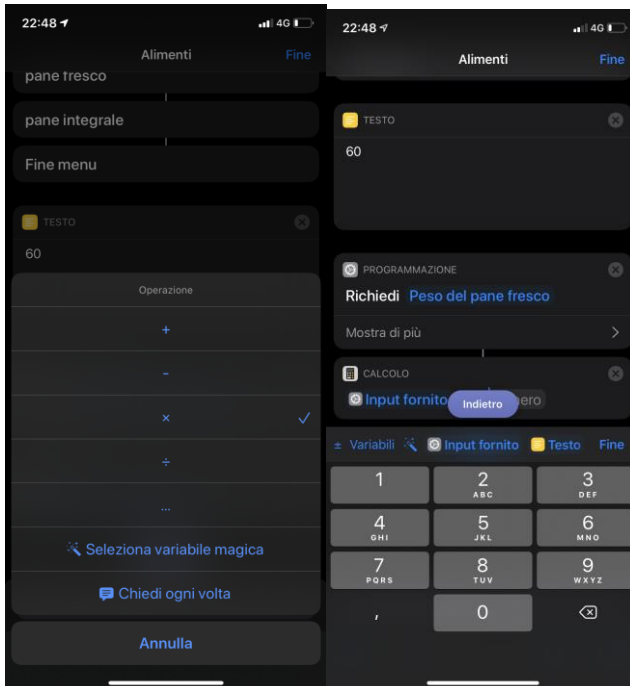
22:48
4G
Alimenti
Fine
pane fresco
pane integrale
Fine menu
TESTO
60
Operazione
+
-
×
÷
...
Selezione variabile magica
Chiedi ogni volta
Annulla

22:48
4G
Alimenti
Fine
TESTO
60
PROGRAMMAZIONE
Richiedi Peso del pane fresco
Mostra di più
CALCOLO
Input fornito
Indietro
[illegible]ero
± Variabili
Input fornito
Testo
Fine
1
2 ABC
3 DEF
4 GHI
5 JKL
6 MNO
7 PQRS
8 TUV
9 WXYZ
,
0